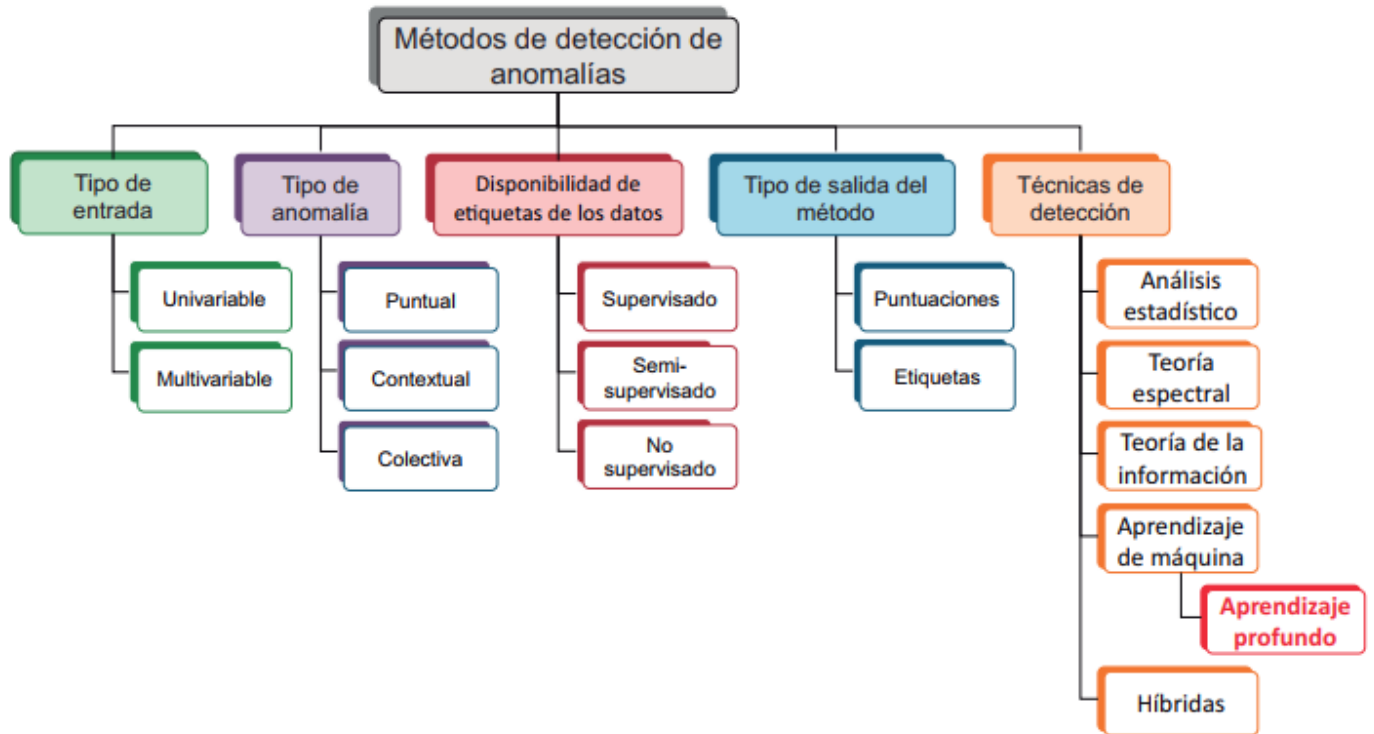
Métodos de detección de anomalías

Tipo de entrada

Univariable

Multivariable

Tipo de anomalía

Puntual

Contextual

Colectiva

Disponibilidad de etiquetas de los datos

Supervisado

Semi-supervisado

No supervisado

Tipo de salida del método

Puntuaciones

Etiquetas

Técnicas de detección

Análisis estadístico

Teoría espectral

Teoría de la información

Aprendizaje de máquina

Aprendizaje profundo

Híbridas